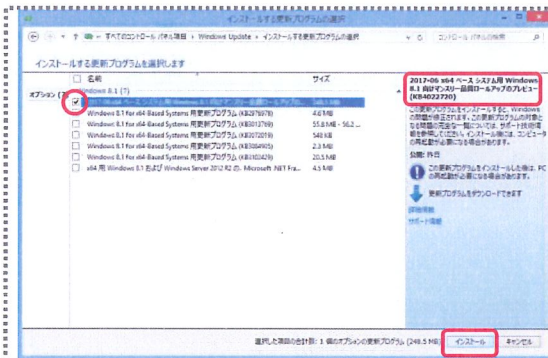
インストールする更新プログラムの選択

« すべてのコントロール パネル項目 › Windows Update › インストールする更新プログラムの選択

コントロール パネルの検索

インストールする更新プログラムを選択します

名前

サイズ

オプション (7)

Windows 8.1 (7)

2017-06 x64 ベース システム用 Windows 8.1 向けマンスリー品質ロールアップの... 249.5 MB

Windows 8.1 for x64-Based Systems 用更新プログラム (KB2976978) 4.6 MB

Windows 8.1 for x64-Based Systems 用更新プログラム (KB3013769) 55.8 MB - 56.2 ...

Windows 8.1 for x64-Based Systems 用更新プログラム (KB3072019) 548 KB

Windows 8.1 for x64-Based Systems 用更新プログラム (KB3084905) 2.3 MB

Windows 8.1 for x64-Based Systems 用更新プログラム (KB3102429) 20.5 MB

x64 用 Windows 8.1 および Windows Server 2012 R2 の... Microsoft .NET Fra... 4.5 MB

2017-06 x64 ベース システム用 Windows 8.1 向けマンスリー品質ロールアップのプレビュー (KB4022720)

この更新プログラムをインストールすると、Windows の問題が修正されます。この更新プログラムの対象となる問題の完全な一覧については、サポート技術情報を参照してください。インストール後に、コンピューターの再起動が必要となる場合があります。

公開: 昨日

この更新プログラムをインストールした後は、PC の再起動が必要になる場合があります。

更新プログラムをダウンロードできます

詳細情報

サポート情報

選択した項目の合計数: 1 個のオプションの更新プログラム (249.5 MB)

インストール

キャンセル